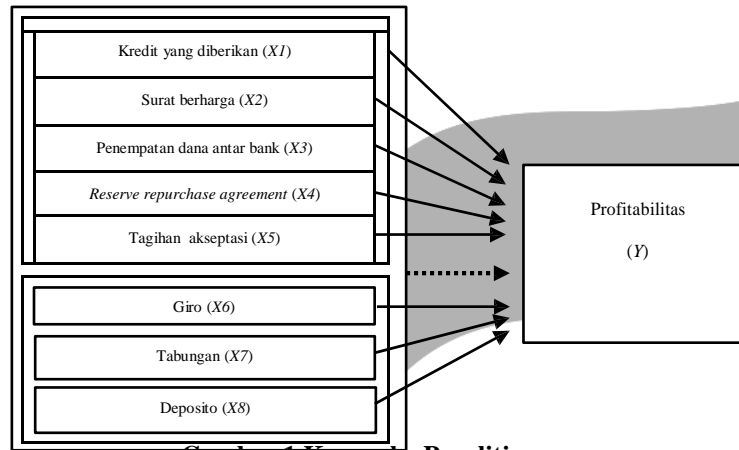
Kredit yang diberikan (*X1*)

Surat berharga (*X2*)

Penempatan dana antar bank (*X3*)

*Reserve repurchase agreement* (*X4*)

Tagihan akseptasi (*X5*)

Giro (*X6*)

Tabungan (*X7*)

Deposito (*X8*)

Profitabilitas

(*Y*)

Gambar 1 Kerangka Penelitian